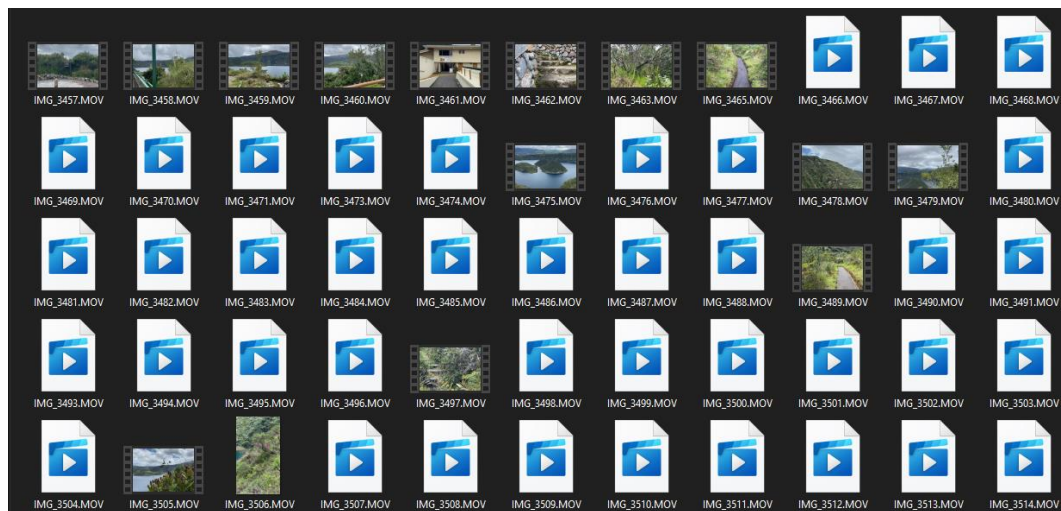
IMG_3457.MOV IMG_3458.MOV IMG_3459.MOV IMG_3460.MOV IMG_3461.MOV IMG_3462.MOV IMG_3463.MOV IMG_3465.MOV IMG_3466.MOV IMG_3467.MOV IMG_3468.MOV

IMG_3469.MOV IMG_3470.MOV IMG_3471.MOV IMG_3473.MOV IMG_3474.MOV IMG_3475.MOV IMG_3476.MOV IMG_3477.MOV IMG_3478.MOV IMG_3479.MOV IMG_3480.MOV

IMG_3481.MOV IMG_3482.MOV IMG_3483.MOV IMG_3484.MOV IMG_3485.MOV IMG_3486.MOV IMG_3487.MOV IMG_3488.MOV IMG_3489.MOV IMG_3490.MOV IMG_3491.MOV

IMG_3493.MOV IMG_3494.MOV IMG_3495.MOV IMG_3496.MOV IMG_3497.MOV IMG_3498.MOV IMG_3499.MOV IMG_3500.MOV IMG_3501.MOV IMG_3502.MOV IMG_3503.MOV

IMG_3504.MOV IMG_3505.MOV IMG_3506.MOV IMG_3507.MOV IMG_3508.MOV IMG_3509.MOV IMG_3510.MOV IMG_3511.MOV IMG_3512.MOV IMG_3513.MOV IMG_3514.MOV